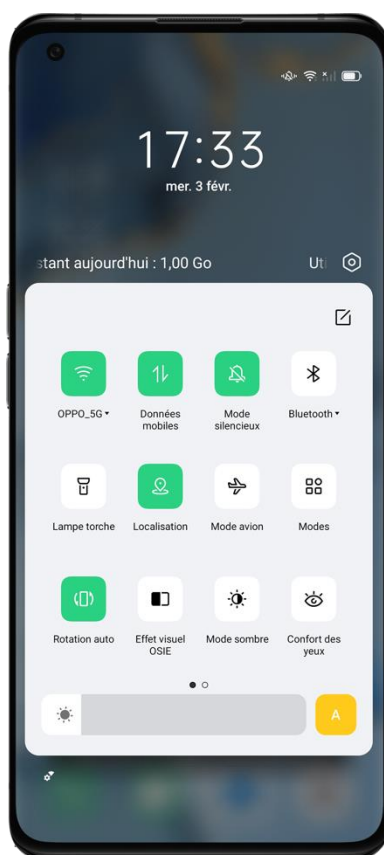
17:33
mer. 3 févr.

stant aujourd'hui : 1,00 Go

Uti

OPPO_5G

Données mobiles

Mode silencieux

Bluetooth

Lampe torche

Localisation

Mode avion

Modes

Rotation auto

Effet visuel OSIE

Mode sombre

Confort des yeux

A